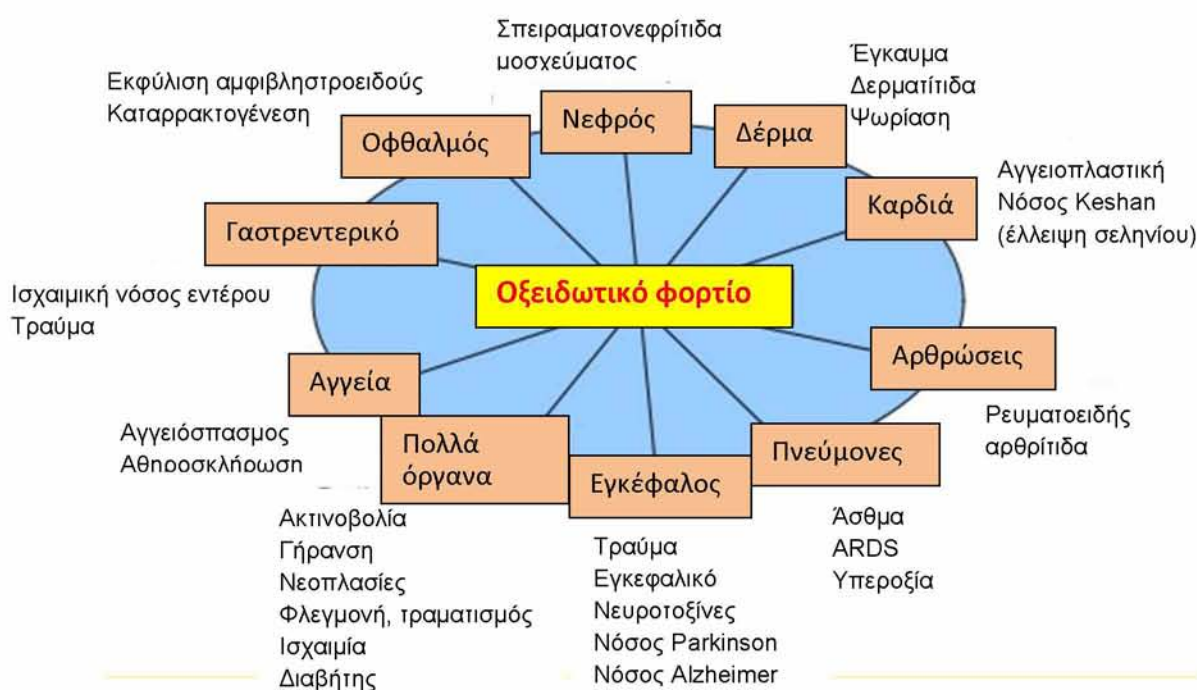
Σπειραματονεφρίτιδα μοσχεύματος

Εκφύλιση αμφιβληστροειδούς
Καταρρακτογένεση

Έγκαυμα
Δερματίτιδα
Ψωρίαση

Νεφρός

Οφθαλμός

Δέρμα

Αγγειοπλαστική
Νόσος Keshan
(έλλειψη σεληνίου)

Καρδιά

Γαστρεντερικό

Οξειδωτικό φορτίο

Ισχαιμική νόσος εντέρου
Τραύμα

Αρθρώσεις

Αγγεία

Ρευματοειδής αρθρίτιδα

Αγγειόσπασμος
Αθηροσκλήρωση

Πολλά όργανα

Πνεύμονες

Εγκέφαλος

Ακτινοβολία
Γήρανση
Νεοπλασίες
Φλεγμονή, τραματισμός
Ισχαιμία
Διαβήτης

Τραύμα
Εγκεφαλικό
Νευροτοξίνες
Νόσος Parkinson
Νόσος Alzheimer

Άσθμα
ARDS
Υπεροξία